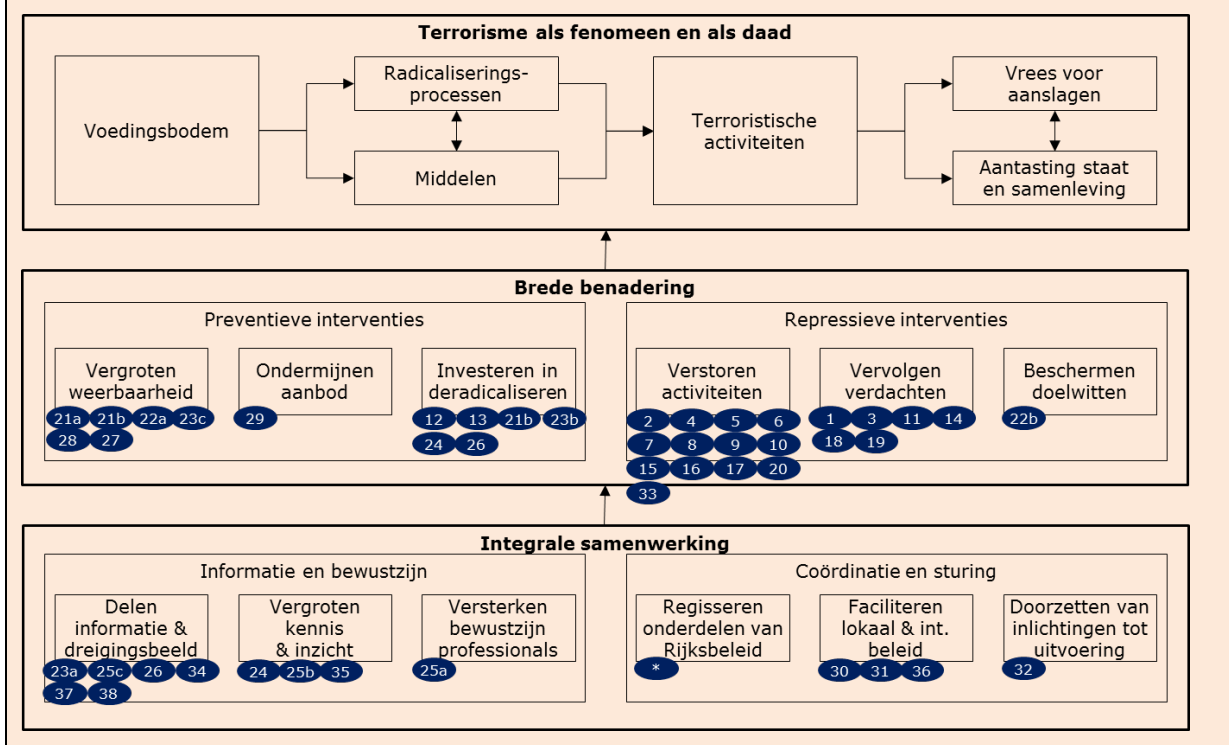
Terrorisme als fenomeen en als daad

Voedingsbodem

Radicaliseringsprocessen

Middelen

Terroristische activiteiten

Vrees voor aanslagen

Aantasting staat en samenleving

Brede benadering

Preventieve interventies

Vergroten weerbaarheid
21a 21b 22a 23c
28 27

Ondermijnen aanbod
29

Investeren in deradicaliseren
12 13 21b 23b
24 26

Repressieve interventies

Verstoren activiteiten
2 4 5 6
7 8 9 10
15 16 17 20
33

Vervolgen verdachten
1 3 11 14
18 19

Beschermen doelwitten
22b

Integrale samenwerking

Informatie en bewustzijn

Delen informatie & dreigingsbeeld
23a 25c 26 34
37 38

Vergroten kennis & inzicht
24 25b 35

Versterken bewustzijn professionals
25a

Coördinatie en sturing

Regisseren onderdelen van Rijksbeleid
*

Faciliteren lokaal & int. beleid
30 31 36

Doorzetten van inlichtingen tot uitvoering
32